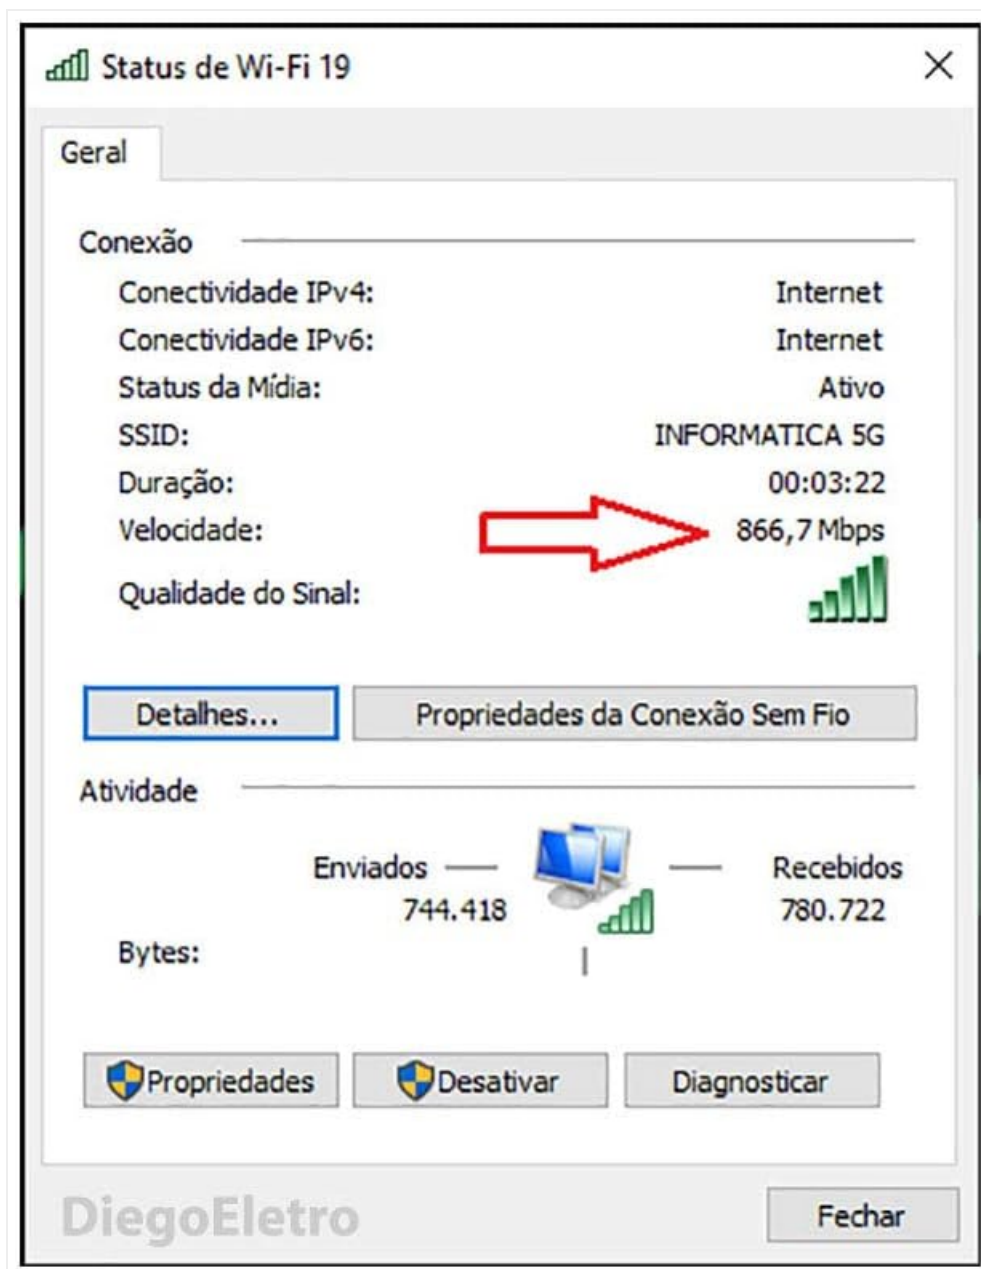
Status de Wi-Fi 19

Geral

Conexão

Conectividade IPv4: Internet
Conectividade IPv6: Internet
Status da Mídia: Ativo
SSID: INFORMATICA 5G
Duração: 00:03:22
Velocidade: 866,7 Mbps
Qualidade do Sinal:

Detalhes...
Propriedades da Conexão Sem Fio

Atividade

Enviados
744.418

Recebidos
780.722

Bytes:

Propriedades
Desativar
Diagnosticar

DiegoEletro

Fechar